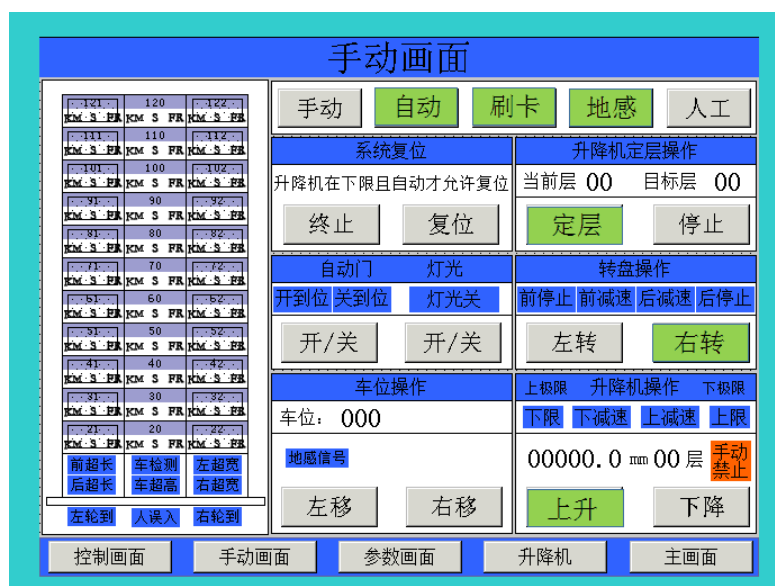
手动画面

| 121 | 120 | 122 |
|---|---|---|
| KM S FR | KM S FR | KM S FR |
| 111 | 110 | 112 |
| KM S FR | KM S FR | KM S FR |
| 101 | 100 | 102 |
| KM S FR | KM S FR | KM S FR |
| 91 | 90 | 92 |
| KM S FR | KM S FR | KM S FR |
| 81 | 80 | 82 |
| KM S FR | KM S FR | KM S FR |
| 71 | 70 | 72 |
| KM S FR | KM S FR | KM S FR |
| 61 | 60 | 62 |
| KM S FR | KM S FR | KM S FR |
| 51 | 50 | 52 |
| KM S FR | KM S FR | KM S FR |
| 41 | 40 | 42 |
| KM S FR | KM S FR | KM S FR |
| 31 | 30 | 32 |
| KM S FR | KM S FR | KM S FR |
| 21 | 20 | 22 |
| KM S FR | KM S FR | KM S FR |

前超长 车检测 左超宽
后超长 车超高 右超宽
左轮到 人误入 右轮到

手动 自动 刷卡 地感 人工

系统复位
升降机在下限且自动才允许复位
终止 复位

升降机定层操作
当前层 00 目标层 00
定层 停止

自动门 灯光
开到位 关到位 灯光关
开/关 开/关

转盘操作
前停止 前减速 后减速 后停止
左转 右转

车位操作
车位: 000
地感信号
左移 右移

上极限 升降机操作 下极限
下限 下减速 上减速 上限
00000.0 mm 00 层 手动禁止
上升 下降

控制画面 手动画面 参数画面 升降机 主画面